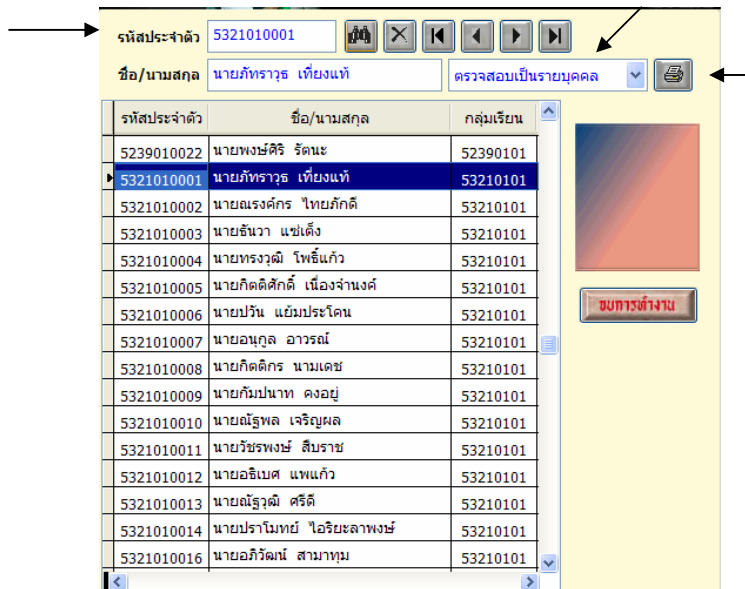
รหัสประจำตัว 5321010001

ชื่อ/นามสกุล นายภัทราวุธ เที่ยงแท้

ตรวจสอบเป็นรายบุคคล

| รหัสประจำตัว | ชื่อ/นามสกุล | กลุ่มเรียน |
|---|---|---|
| 5239010022 | นายพงษ์ศิริ รัตนะ | 52390101 |
| 5321010001 | นายภัทราวุธ เที่ยงแท้ | 53210101 |
| 5321010002 | นายณรงค์กร ไทยภักดี | 53210101 |
| 5321010003 | นายธันวา แซ่เต็ง | 53210101 |
| 5321010004 | นายทรงวุฒิ โพธิ์แก้ว | 53210101 |
| 5321010005 | นายกิตติศักดิ์ เนื่องจำนงค์ | 53210101 |
| 5321010006 | นายปวัน แย้มประโคน | 53210101 |
| 5321010007 | นายอนุกูล อาวรณ์ | 53210101 |
| 5321010008 | นายกิตติกร นามเดช | 53210101 |
| 5321010009 | นายกัมปนาท คงอยู่ | 53210101 |
| 5321010010 | นายณัฐพล เจริญผล | 53210101 |
| 5321010011 | นายวัชรพงษ์ สืบราช | 53210101 |
| 5321010012 | นายอธิเบศ แพแก้ว | 53210101 |
| 5321010013 | นายณัฐวุฒิ ศรีดี | 53210101 |
| 5321010014 | นายปราโมทย์ ไอริยะลาพงษ์ | 53210101 |
| 5321010016 | นายอภิวัฒน์ สามาทุม | 53210101 |

จบการทำงาน